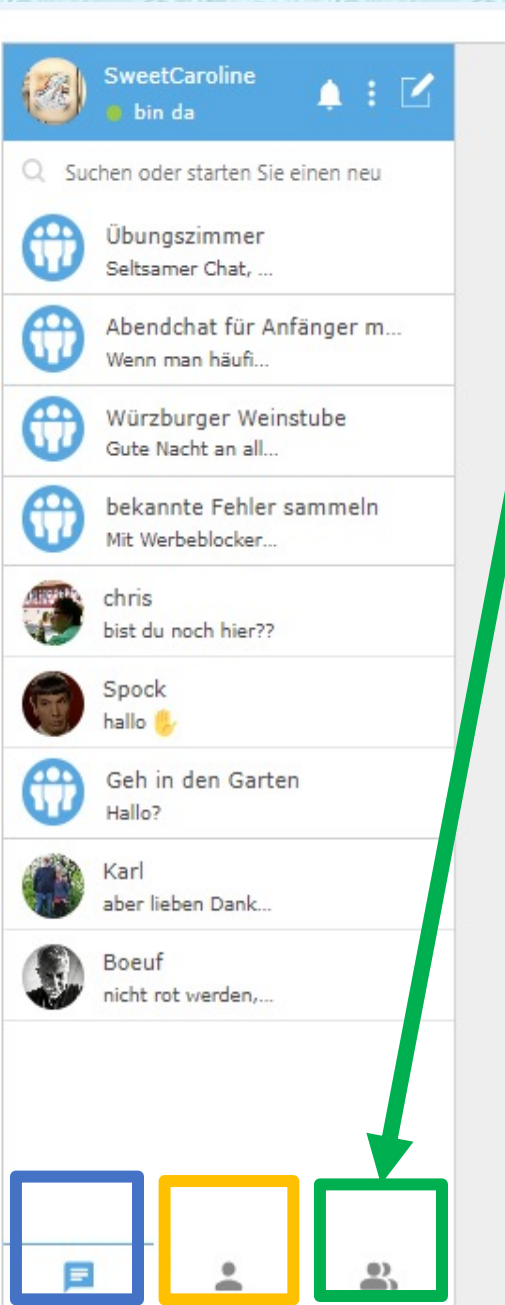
SweetCaroline
bin da

Suchen oder starten Sie einen neu

Übungszimmer
Seltsamer Chat, ...

Abendchat für Anfänger m...
Wenn man häufi...

Würzburger Weinstube
Gute Nacht an all...

bekannte Fehler sammeln
Mit Werbeblocker...

chris
bist du noch hier??

Spock
hallo ✋

Geh in den Garten
Hallo?

Karl
aber lieben Dank...

Boeuf
nicht rot werden,...